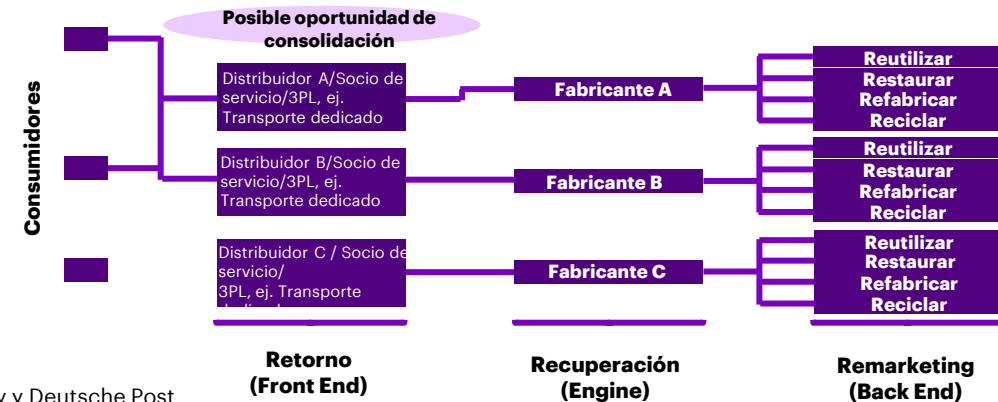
Posible oportunidad de consolidación

Consumidores

Distribuidor A/Socio de servicio/3PL, ej. Transporte dedicado

Distribuidor B/Socio de servicio/3PL, ej. Transporte dedicado

Distribuidor C / Socio de servicio/ 3PL, ej. Transporte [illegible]

Fabricante A

Fabricante B

Fabricante C

Reutilizar
Restaurar
Refabricar
Reciclar

Reutilizar
Restaurar
Refabricar
Reciclar

Reutilizar
Restaurar
Refabricar
Reciclar

Retorno
(Front End)

Recuperación
(Engine)

Remarketing
(Back End)

y Deutsche Post